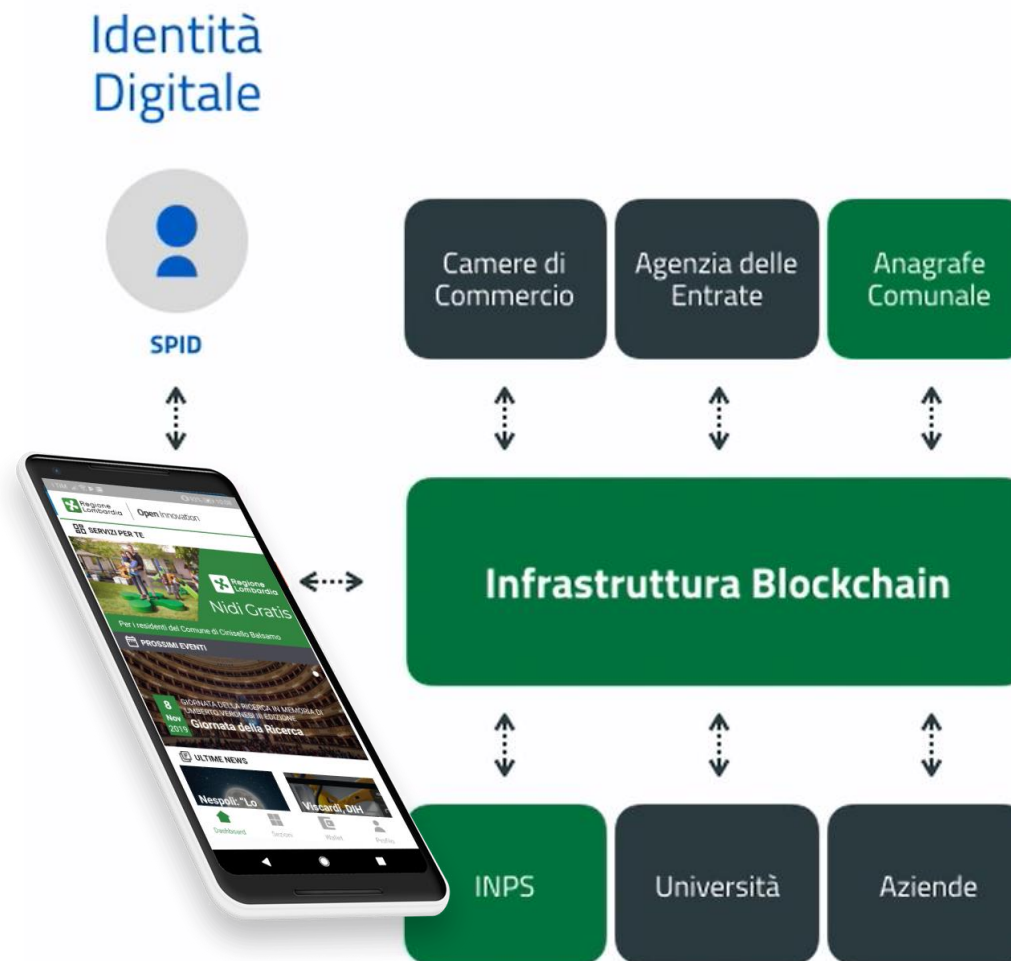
Identità
Digitale

SPID

Regione Lombardia | Open Innovation

SERVIZI PER TE

Regione Lombardia
Nidi Gratis

Per i residenti del Comune di Cinisello Balsamo

PROSSIMI EVENTI

8 Nov 2019 GIORNATA DELLA RICERCA IN MEMORIA DI UMBERTO VERONESI III EDIZIONE
Giornata della Ricerca

ULTIME NEWS

Nespoli: "Lo

Viscardi, DIH

Dashboard Tessere Wallet Profilo

Camere di Commercio

Agenzia delle Entrate

Anagrafe Comunale

Infrastruttura Blockchain

INPS

Università

Aziende